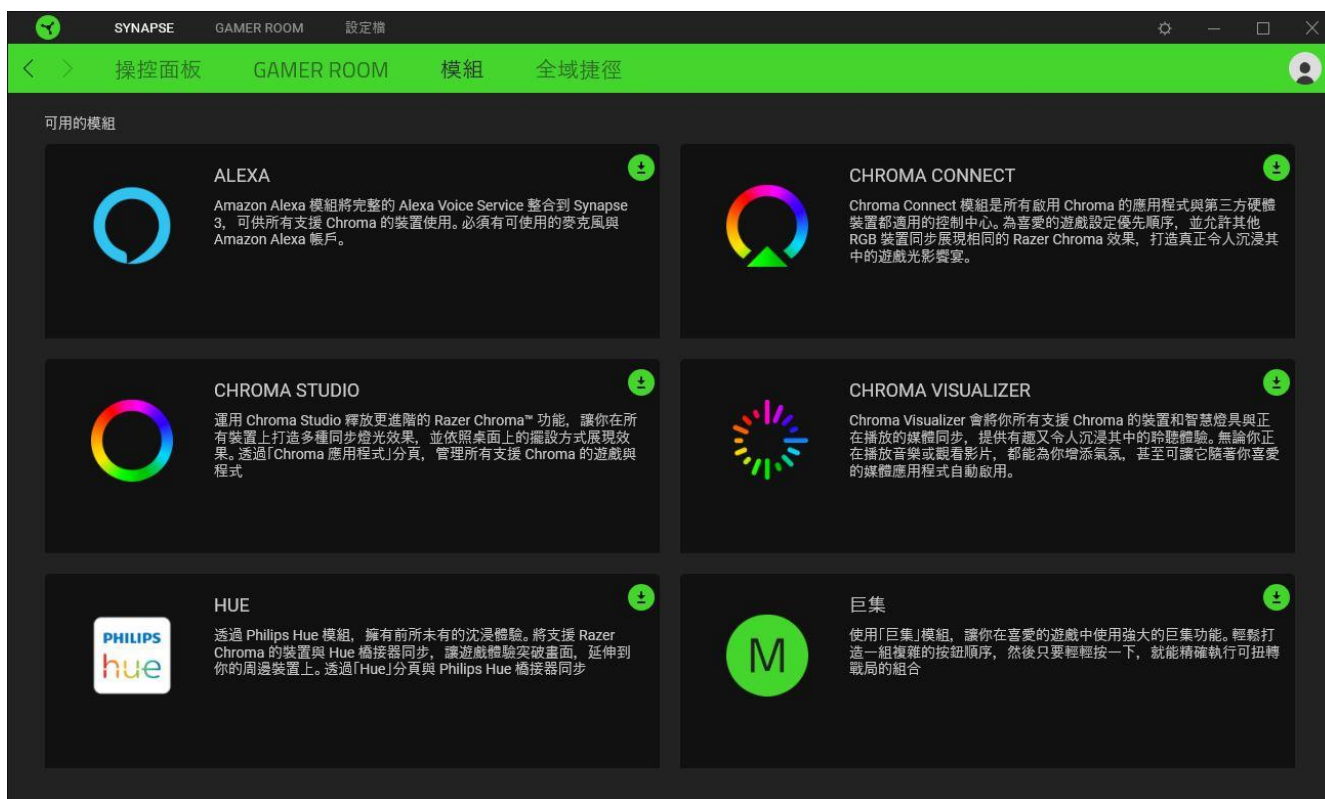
SYNAPSE GAMER ROOM 設定檔

操控面板 GAMER ROOM 模組 全域捷徑

可用的模組

ALEXA

Amazon Alexa 模組將完整的 Alexa Voice Service 整合到 Synapse 3，可供所有支援 Chroma 的裝置使用。必須有可使用的麥克風與 Amazon Alexa 帳戶。

CHROMA CONNECT

Chroma Connect 模組是所有啟用 Chroma 的應用程式與第三方硬體裝置都適用的控制中心。為喜愛的遊戲設定優先順序，並允許其他 RGB 裝置同步展現相同的 Razer Chroma 效果，打造真正令人沉浸其中的遊戲光影饗宴。

CHROMA STUDIO

運用 Chroma Studio 釋放更進階的 Razer Chroma™ 功能，讓你在所有裝置上打造多種同步燈光效果，並依照桌面上的擺設方式展現效果。透過「Chroma 應用程式」分頁，管理所有支援 Chroma 的遊戲與程式

CHROMA VISUALIZER

Chroma Visualizer 會將你所有支援 Chroma 的裝置和智慧燈具與正在播放的媒體同步，提供有趣又令人沉浸其中的聆聽體驗。無論你正在播放音樂或觀看影片，都能為你增添氣氛，甚至可讓它隨著你喜愛的媒體應用程式自動啟用。

HUE

PHILIPS
hue

透過 Philips Hue 模組，擁有前所未有的沉浸體驗。將支援 Razer Chroma 的裝置與 Hue 橋接器同步，讓遊戲體驗突破畫面，延伸到你的周邊裝置上。透過「Hue」分頁與 Philips Hue 橋接器同步

巨集

M

使用「巨集」模組，讓你在喜愛的遊戲中使用強大的巨集功能。輕鬆打造一組複雜的按鈕順序，然後只要輕輕按一下，就能精確執行可扭轉戰局的組合